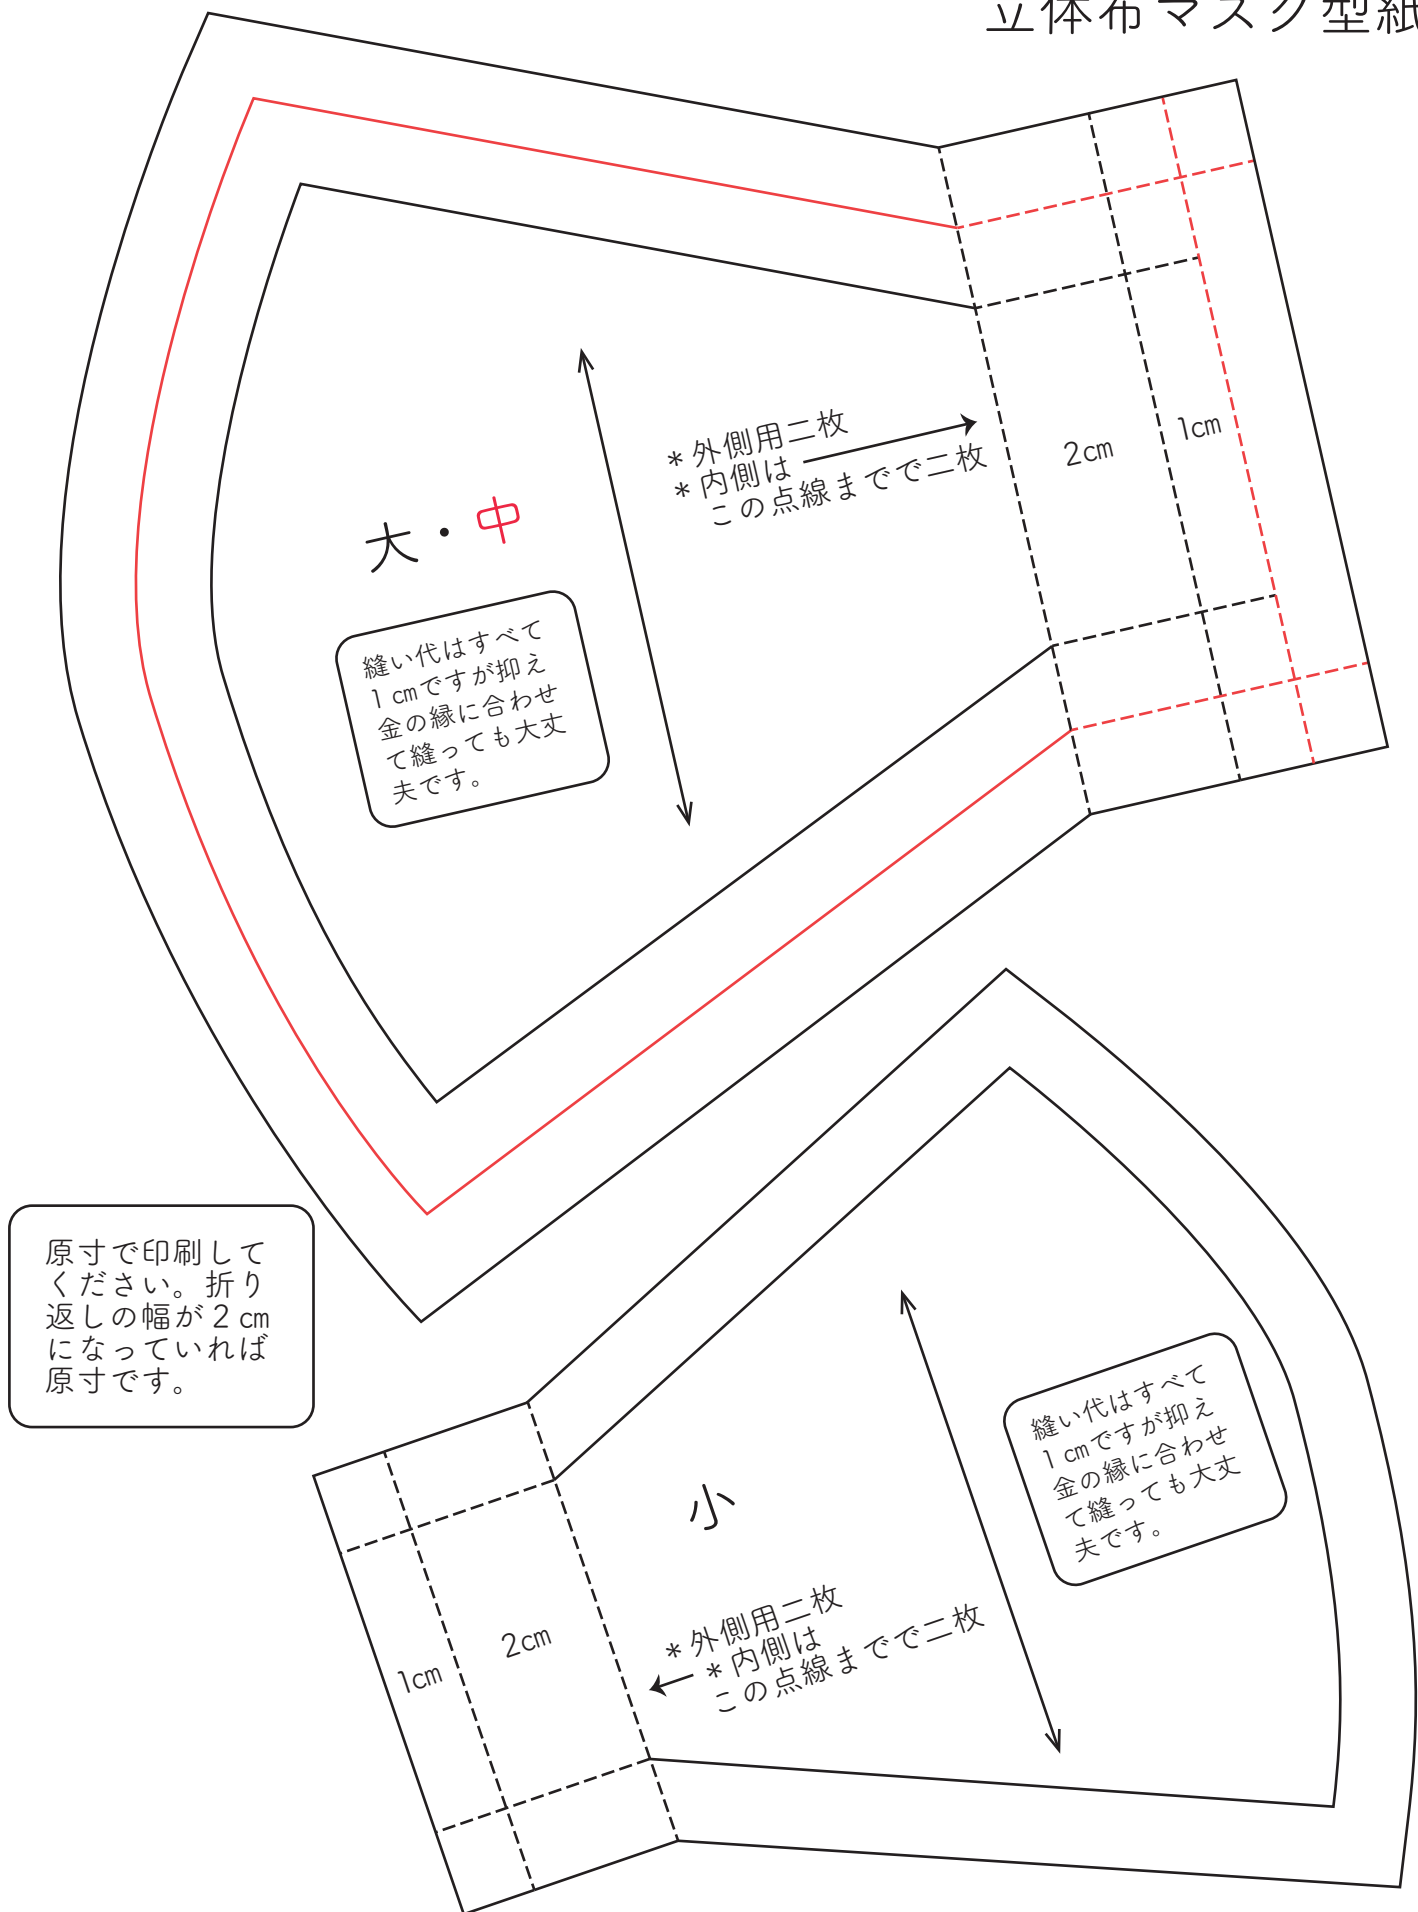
立体布マスク型紙

＊外側用二枚
＊内側は
この点線までで二枚

2cm

1cm

大・中

縫い代はすべて1cmですが抑え金の縁に合わせて縫っても大丈夫です。

原寸で印刷してください。折り返しの幅が2cmになっていれば原寸です。

小

縫い代はすべて1cmですが抑え金の縁に合わせて縫っても大丈夫です。

2cm

1cm

＊外側用二枚
＊内側は
この点線までで二枚